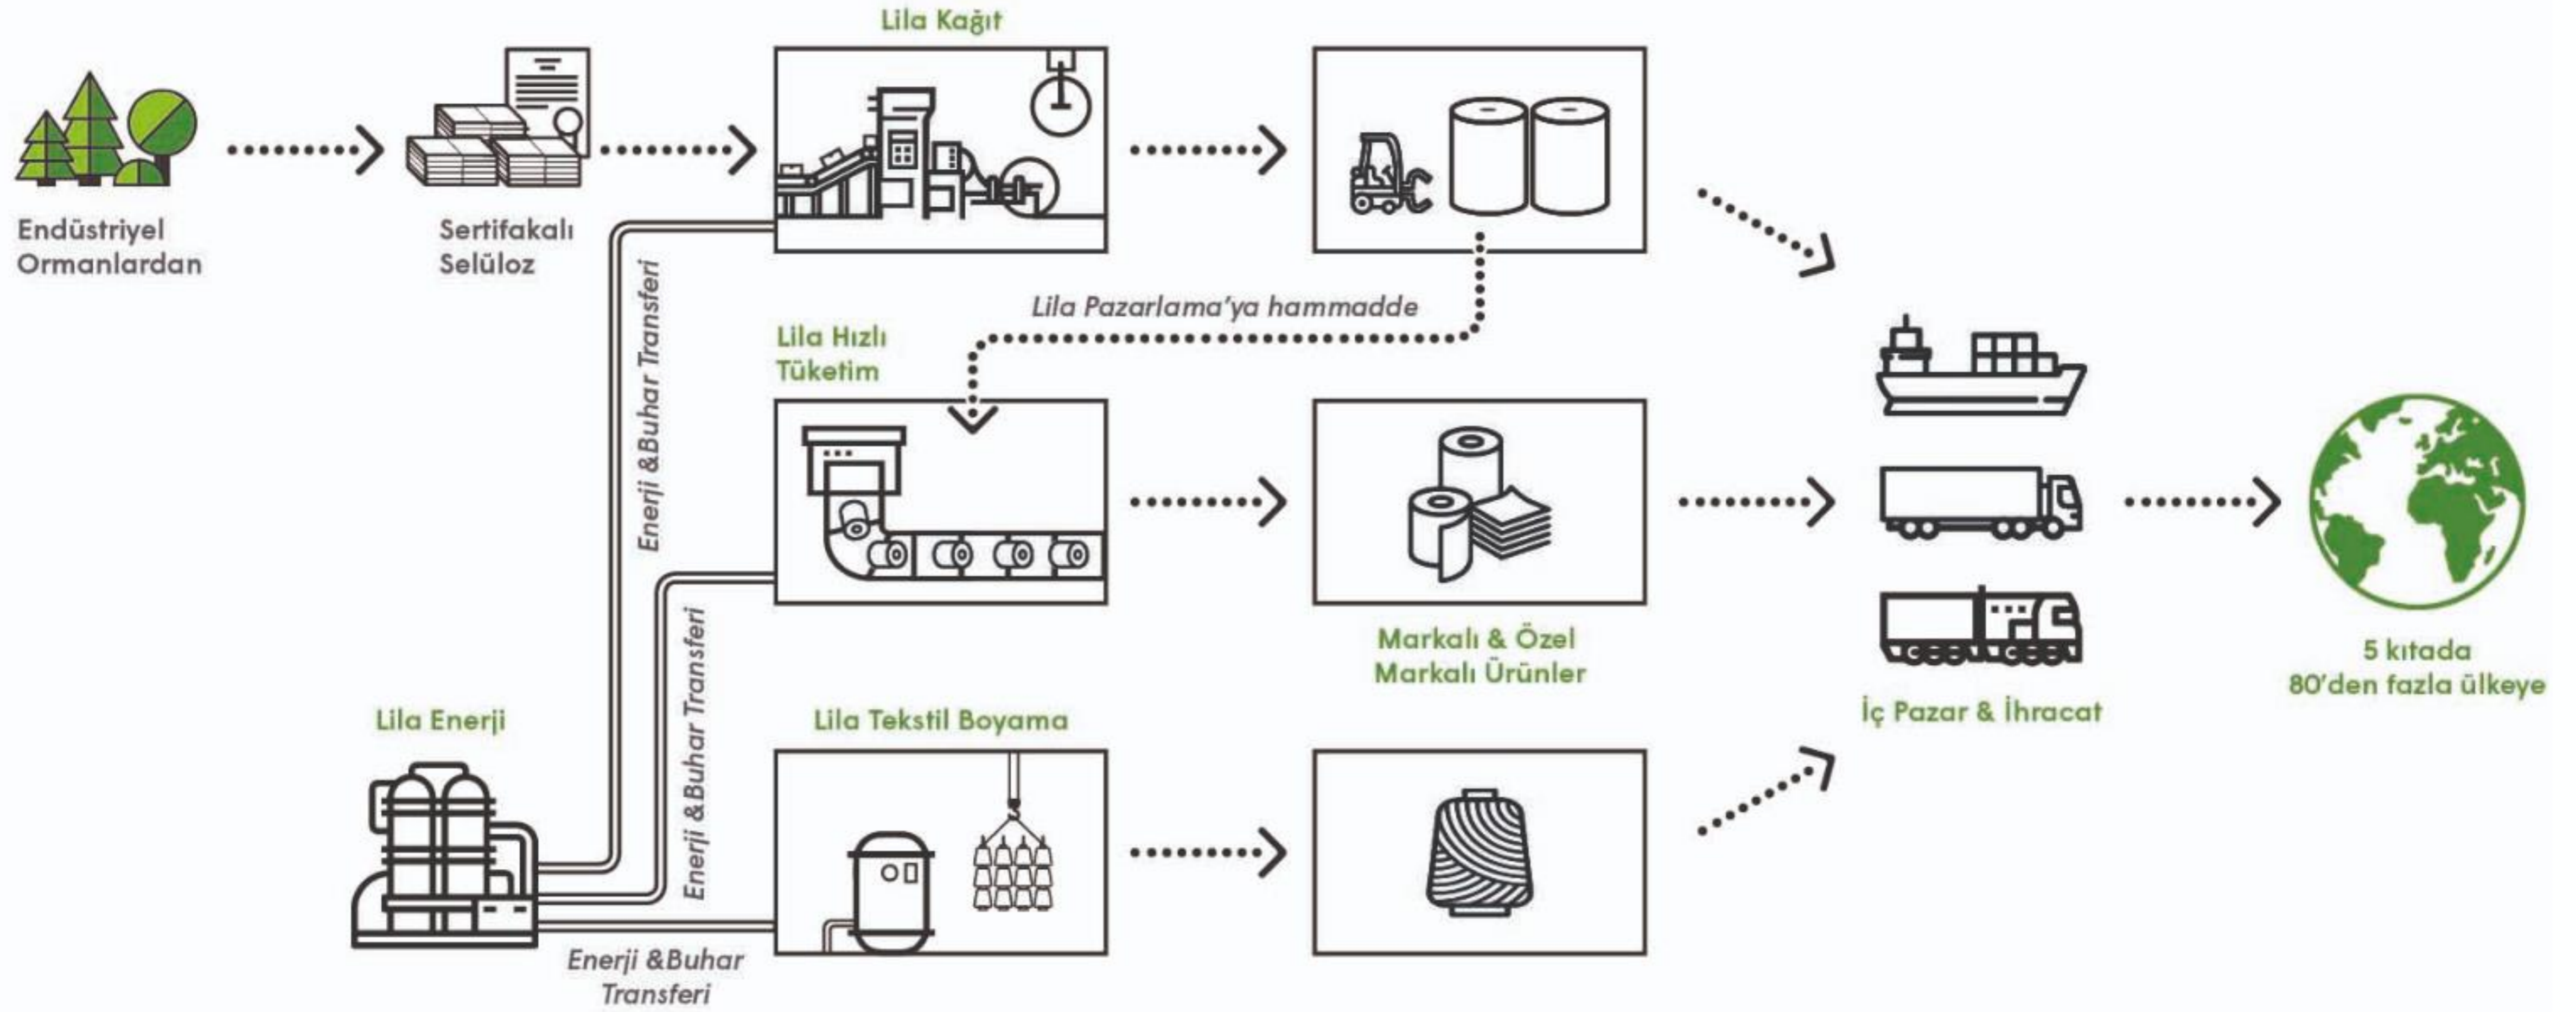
Lila Kağıt

Endüstriyel Ormanlardan

Sertifakalı Selüloz

Lila Pazarlama'ya hammadde

Lila Hızlı Tüketim

Enerji &Buhar Transferi

Enerji &Buhar Transferi

Markalı & Özel Markalı Ürünler

İç Pazar & İhracat

5 kıtada 80'den fazla ülkeye

Lila Enerji

Lila Tekstil Boyama

Enerji &Buhar Transferi